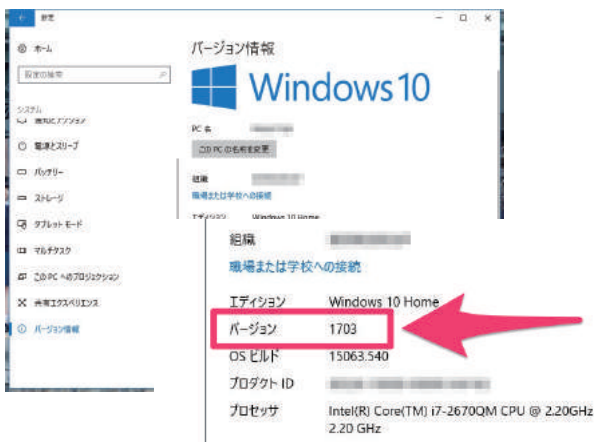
設定

ホーム

設定の検索

システム

通知とアクション

電源とスリープ

バッテリー

ストレージ

タブレット モード

マルチタスク

この PC へのプロジェクション

共有エクスペリエンス

バージョン情報

バージョン情報

Windows10

PC 名 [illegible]

この PC の名前を変更

組織 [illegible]

職場または学校への接続

エディション Windows 10 Home

組織 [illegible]

職場または学校への接続

エディション Windows 10 Home

バージョン 1703

OS ビルド 15063.540

プロダクト ID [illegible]

プロセッサ Intel(R) Core(TM) i7-2670QM CPU @ 2.20GHz 2.20 GHz